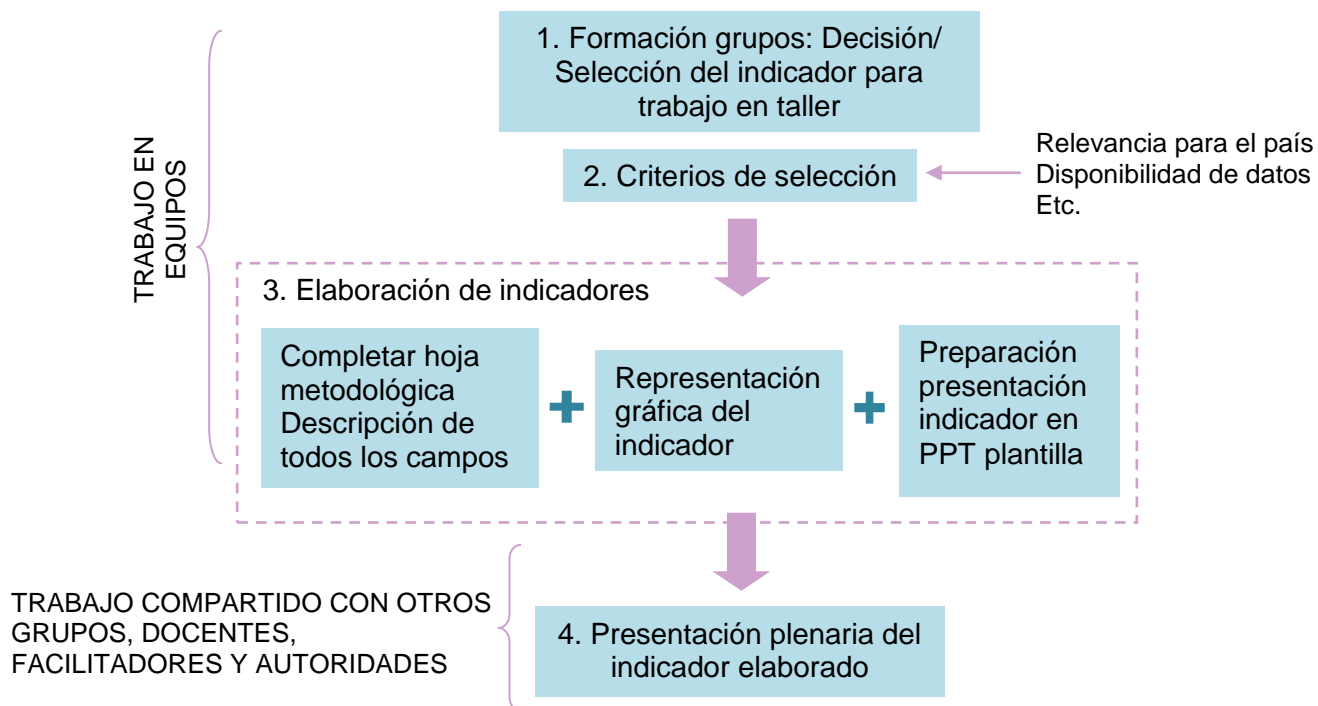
TRABAJO EN EQUIPOS

1. Formación grupos: Decisión/ Selección del indicador para trabajo en taller

2. Criterios de selección

Relevancia para el país
Disponibilidad de datos
Etc.

3. Elaboración de indicadores

Completar hoja metodológica Descripción de todos los campos

+

Representación gráfica del indicador

+

Preparación presentación indicador en PPT plantilla

TRABAJO COMPARTIDO CON OTROS GRUPOS, DOCENTES, FACILITADORES Y AUTORIDADES

4. Presentación plenaria del indicador elaborado